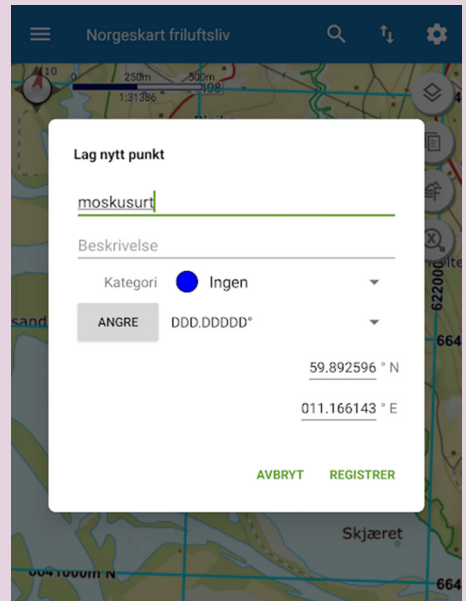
Norgeskart friluftsliv

0 250m 500m
1:31386

Lag nytt punkt

moskusurt

Beskrivelse

Kategori Ingen

ANGRE DDD.DDDDD°

59.892596 ° N

011.166143 ° E

AVBRYT REGISTRER

Skjæret

sand

6622000

664

664

6641000m N